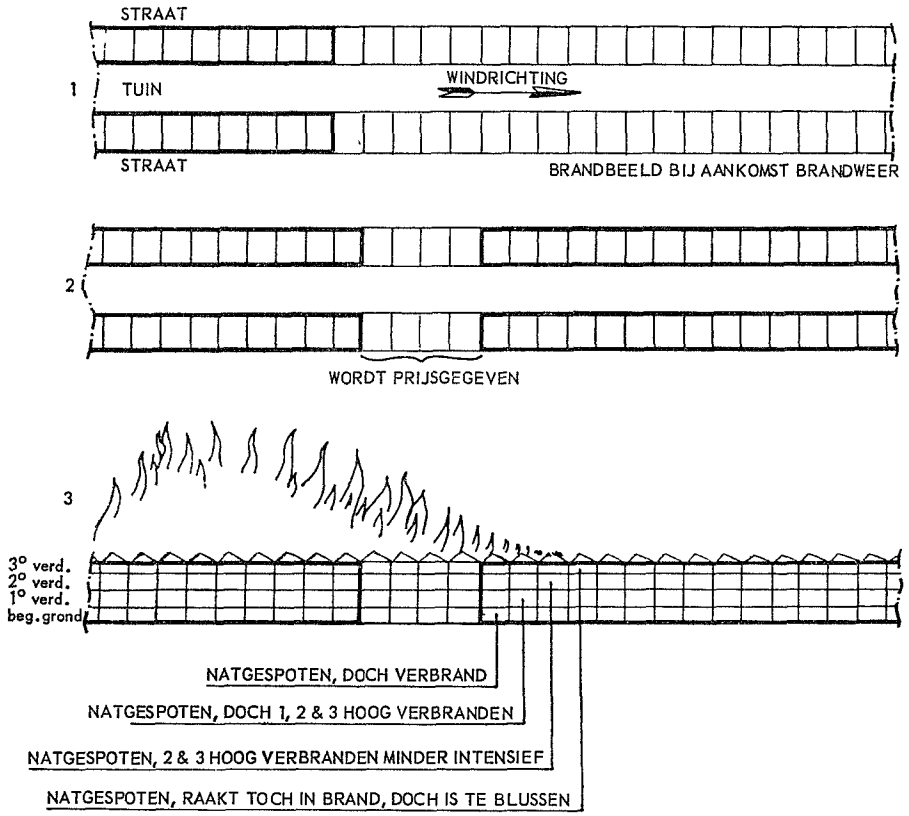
STRAAT

1

TUIN

WINDRICHTING

STRAAT

BRANDBEELD BIJ AANKOMST BRANDWEER

2

WORDT PRIJSGEGEVEN

3

3$^o$ verd.
2$^o$ verd.
1$^o$ verd.
beg.grond

NATGESPOTEN, DOCH VERBRAND

NATGESPOTEN, DOCH 1, 2 & 3 HOOG VERBRANDEN

NATGESPOTEN, 2 & 3 HOOG VERBRANDEN MINDER INTENSIEF

NATGESPOTEN, RAAKT TOCH IN BRAND, DOCH IS TE BLUSSEN